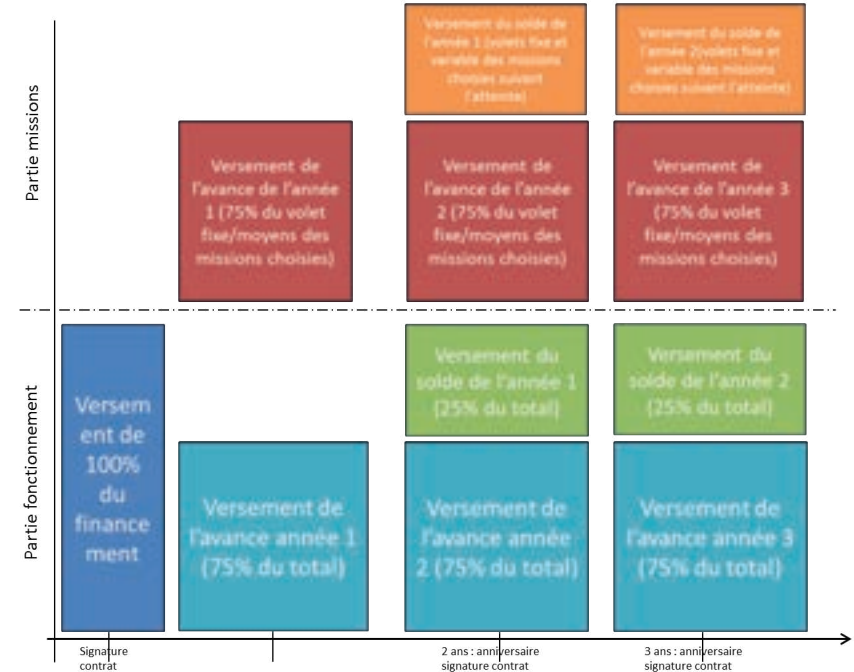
Partie missions

Partie fonctionnement

Versement du solde de l'année 1 (volets fixe et variable des missions choisies suivant l'atteinte)

Versement du solde de l'année 2(volets fixe et variable des missions choisies suivant l'atteinte)

Versement de l'avance de l'année 1 (75% du volet fixe/moyens des missions choisies)

Versement de l'avance de l'année 2 (75% du volet fixe/moyens des missions choisies)

Versement de l'avance de l'année 3 (75% du volet fixe/moyens des missions choisies)

Versement de 100% du financement

Versement du solde de l'année 1 (25% du total)

Versement du solde de l'année 2 (25% du total)

Versement de l'avance année 1 (75% du total)

Versement de l'avance année 2 (75% du total)

Versement de l'avance année 3 (75% du total)

Signature contrat

2 ans : anniversaire signature contrat

3 ans : anniversaire signature contrat